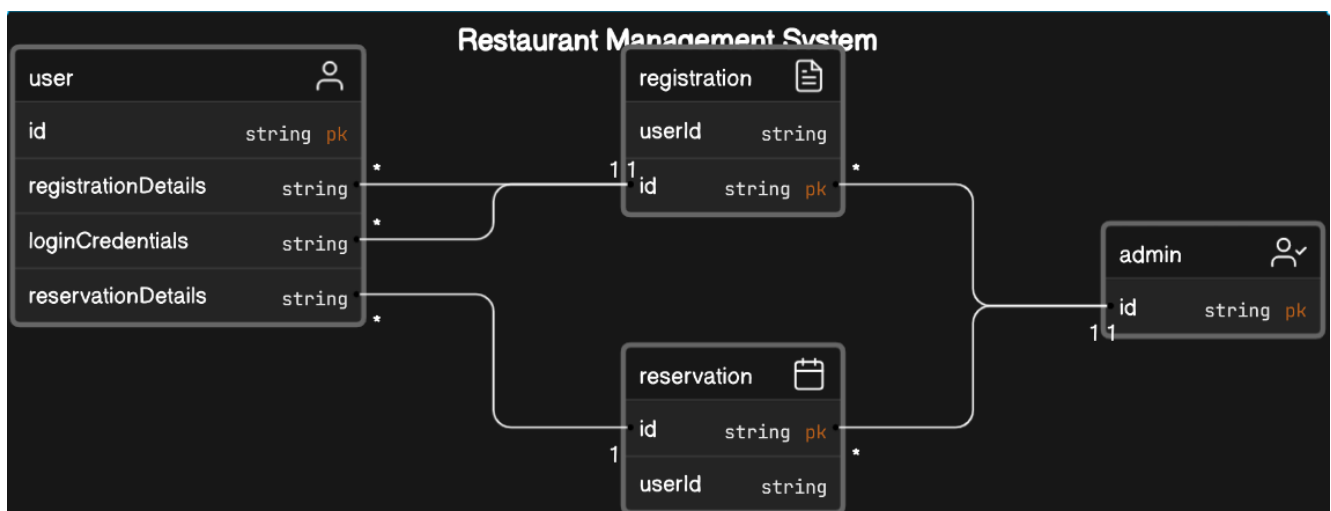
Restaurant Management System

user

| id | string pk |
|---|---|
| registrationDetails | string |
| loginCredentials | string |
| reservationDetails | string |

registration

| userId | string |
|---|---|
| id | string pk |

admin

| id | string pk |
|---|---|

reservation

| id | string pk |
|---|---|
| userId | string |

*
*
*
1 1
*
1 1
1
*